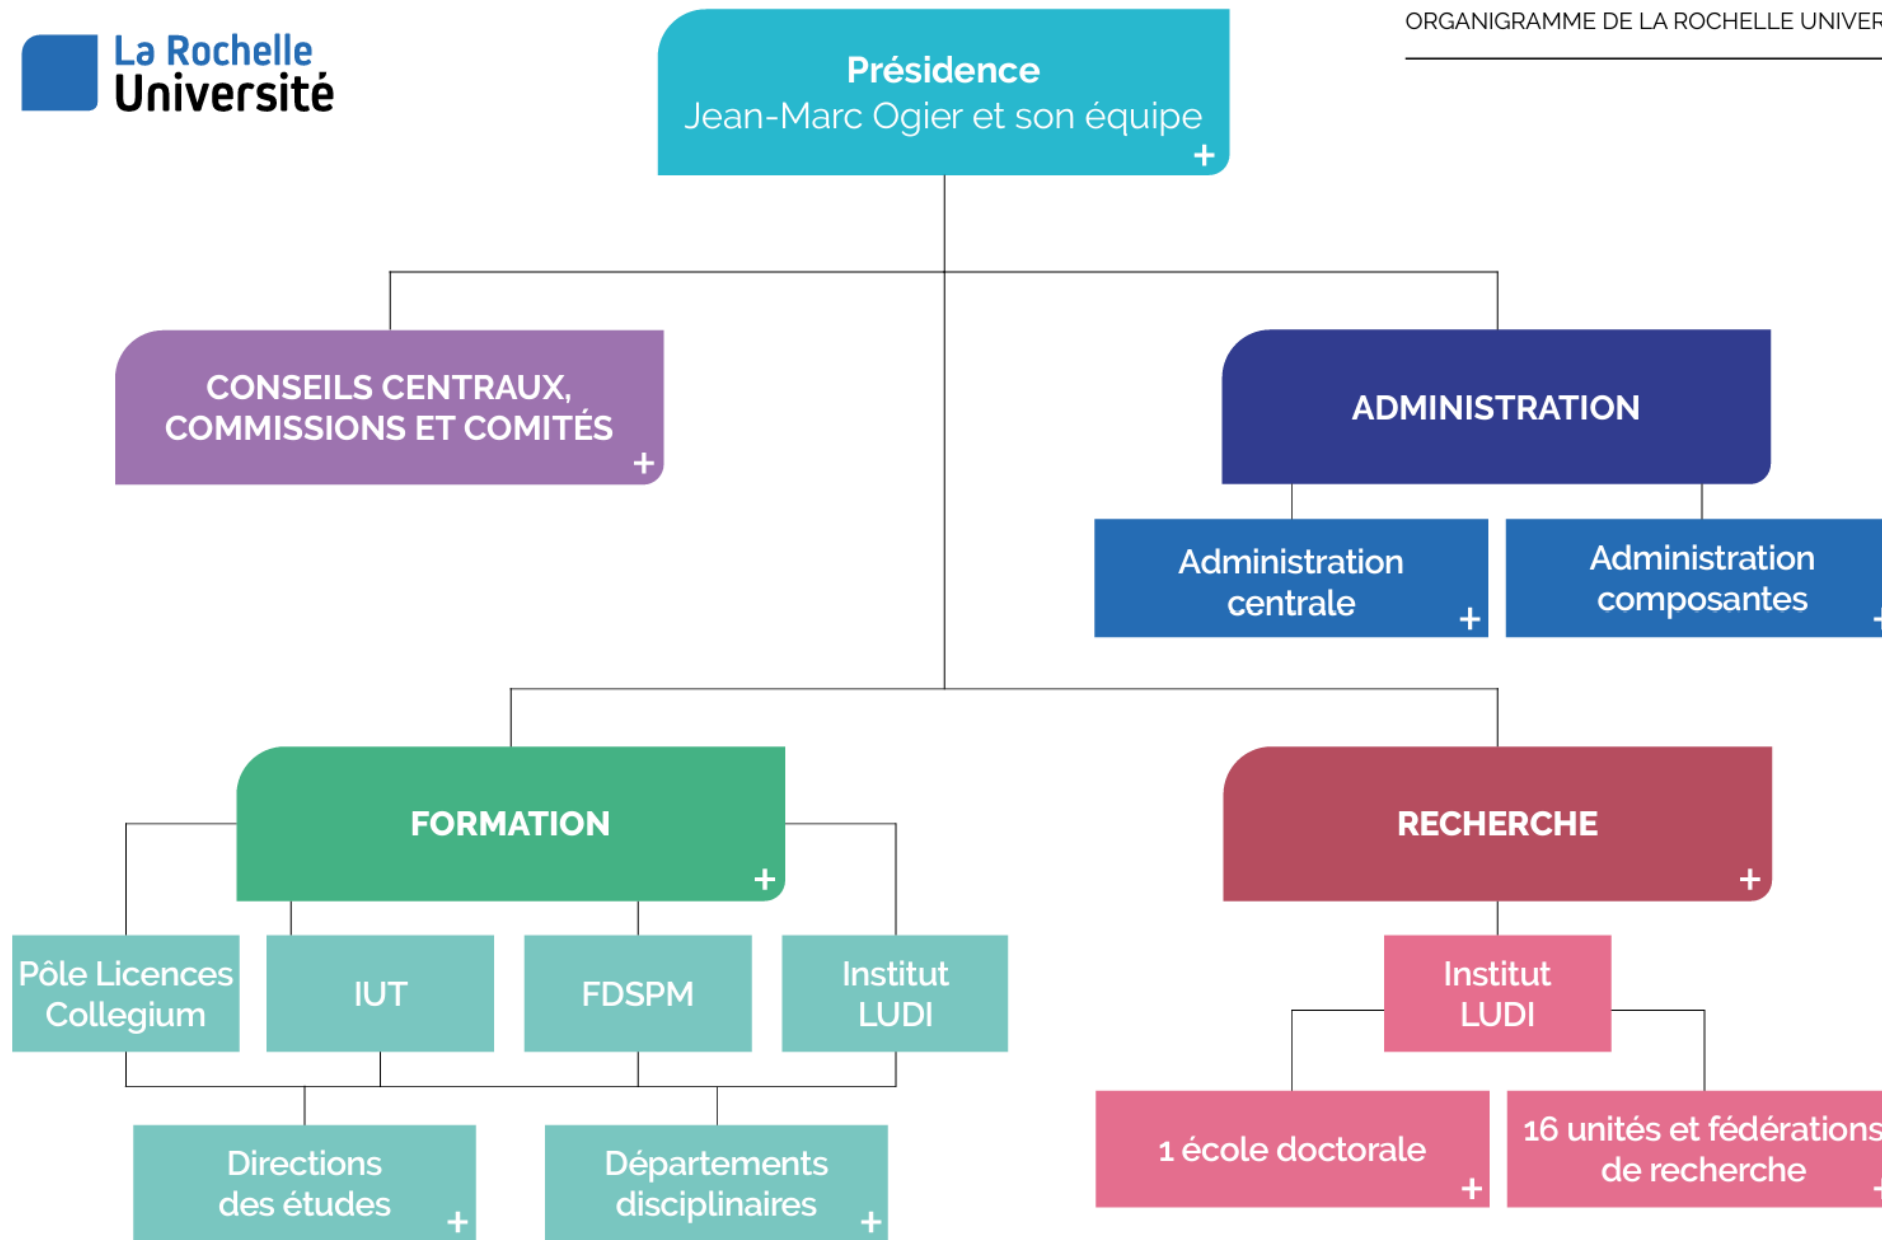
La Rochelle Université

Présidence
Jean-Marc Ogier et son équipe
+

ORGANIGRAMME DE LA ROCHELLE UNIVER

CONSEILS CENTRAUX, COMMISSIONS ET COMITÉS
+

ADMINISTRATION

Administration centrale
+

Administration composantes

FORMATION
+

RECHERCHE
+

Pôle Licences Collegium

IUT

FDSPM

Institut LUDI

Institut LUDI

Directions des études
+

Départements disciplinaires
+

1 école doctorale
+

16 unités et fédérations de recherche